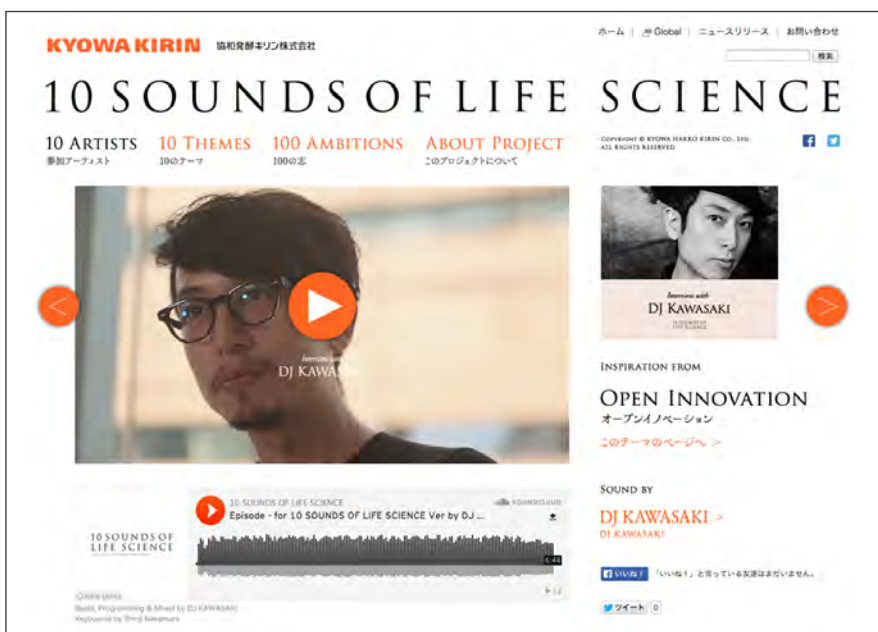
KYOWA KIRIN 協和発酵キリン株式会社

ホーム | Global | ニュースリリース | お問い合わせ

検索

10 SOUNDS OF LIFE SCIENCE

10 ARTISTS
参加アーティスト

10 THEMES
10のテーマ

100 AMBITIONS
100の志

ABOUT PROJECT
このプロジェクトについて

COPYRIGHT © KYOWA HAKKO KIRIN CO., LTD. ALL RIGHTS RESERVED

Interview with
DJ KAWASAKI

Interview with
DJ KAWASAKI

INSPIRATION FROM

OPEN INNOVATION
オープンイノベーション

このテーマのページへ >

10 SOUNDS OF LIFE SCIENCE

10 SOUNDS OF LIFE SCIENCE
Episode - for 10 SOUNDS OF LIFE SCIENCE Ver by DJ ...

SOUNDCLOUD

6:44

Credit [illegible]
Beats, Programming & Mixed by DJ KAWASAKI
Keyboards by Shinji Nakamura

SOUND BY

DJ KAWASAKI >
DJ KAWASAKI

いいね! 「いいね!」と言っている友達はまだいません。

ツイート 0